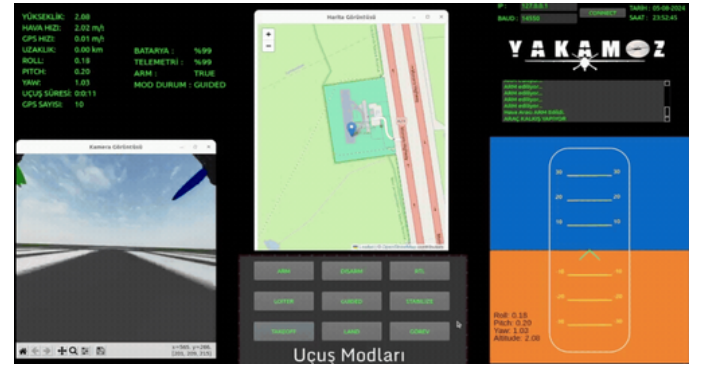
YÜKSEKLİK: 2.08
HAVA HIZI: 2.02 m/s
GPS HIZI: 0.01 m/s
UZAKLIK: 0.00 km
ROLL: 0.18
PITCH: 0.20
YAW: 1.03
UÇUŞ SÜRESİ: 0:0:11
GPS SAYISI: 10

BATARYA : %99
TELEMETRİ : %99
ARM : TRUE
MOD DURUM : GUIDED

Kamera Görüntüsü

x=580, y=286, [201, 209, 315]

Harita Görüntüsü

+
−

Leaflet | © OpenStreetMap contributors

ARM DISARM RTL
LOITER GUIDED STABILIZE
TAKEOFF LAND GÖREV

Uçuş Modları

IP: 127.0.0.1
BAUD: 14550
CONNECT
TARİH: 05-08-2024
SAAT: 23:52:45

YAKAMOZ

ARM ediliyor...
ARM ediliyor...
ARM ediliyor...
ARM ediliyor...
ARM ediliyor...
Hava Aracı ARM Edildi
ARAÇ KALKIŞ YAPIYOR

30 30
20 20
10 10
10 10
20 20
30 30

Roll: 0.18
Pitch: 0.20
Yaw: 1.02
Altitude: 2.08